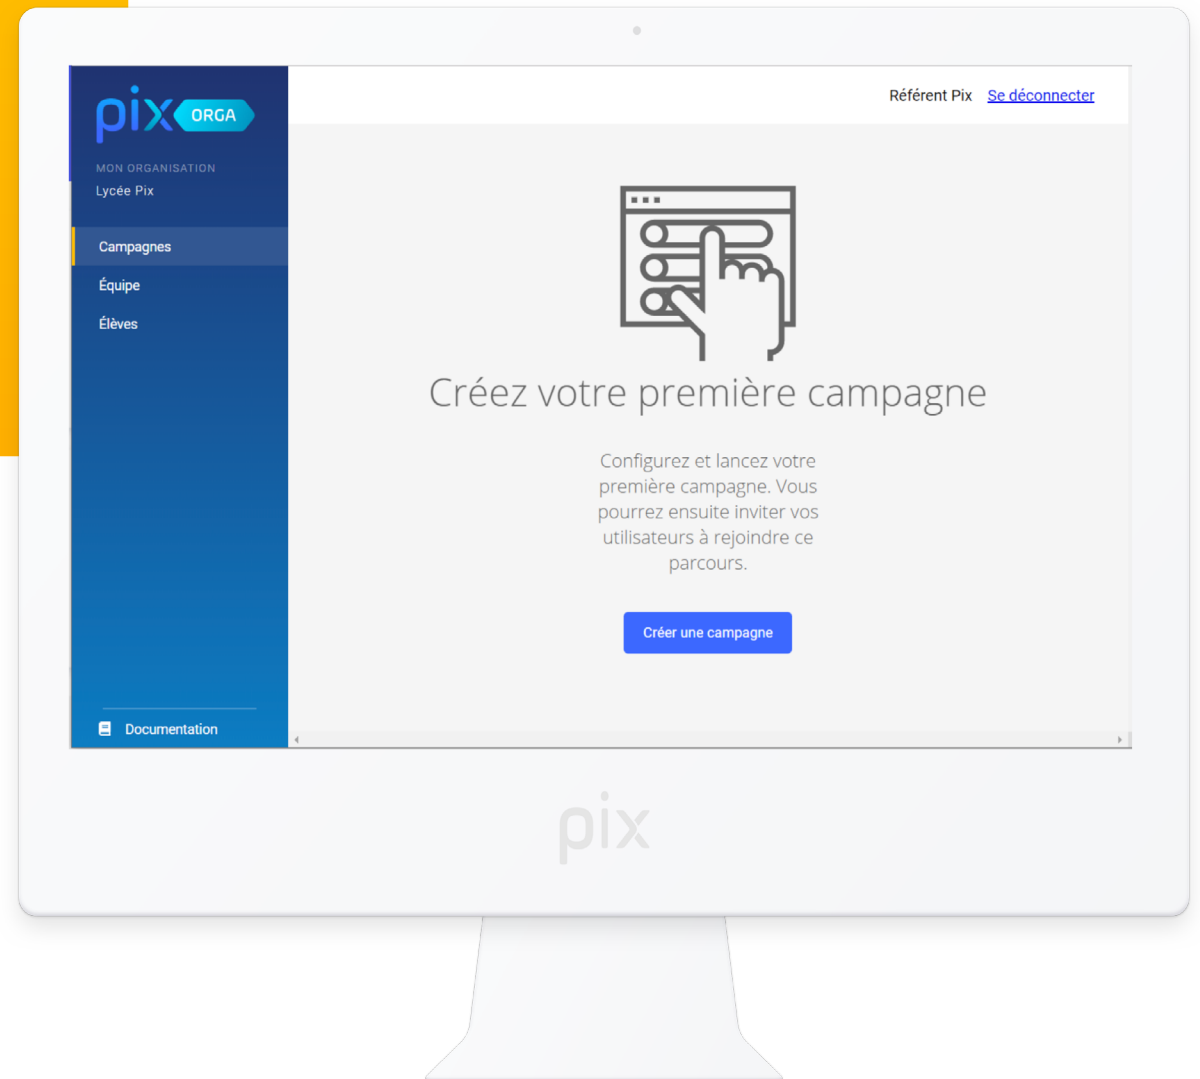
pix ORGA

MON ORGANISATION
Lycée Pix

Campagnes
Équipe
Élèves

Documentation

Référent Pix Se déconnecter

Créez votre première campagne

Configurez et lancez votre première campagne. Vous pourrez ensuite inviter vos utilisateurs à rejoindre ce parcours.

Créer une campagne

pix